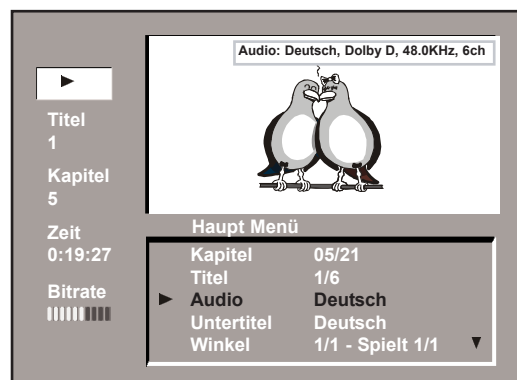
►

Titel
1

Kapitel
5

Zeit
0:19:27

Bitrate

Audio: Deutsch, Dolby D, 48.0KHz, 6ch

Haupt Menü

| | | |
|---|---|---|
| | Kapitel | 05/21 |
| | Titel | 1/6 |
| ► | Audio | Deutsch |
| | Untertitel | Deutsch |
| | Winkel | 1/1 - Spielt 1/1 ▼ |